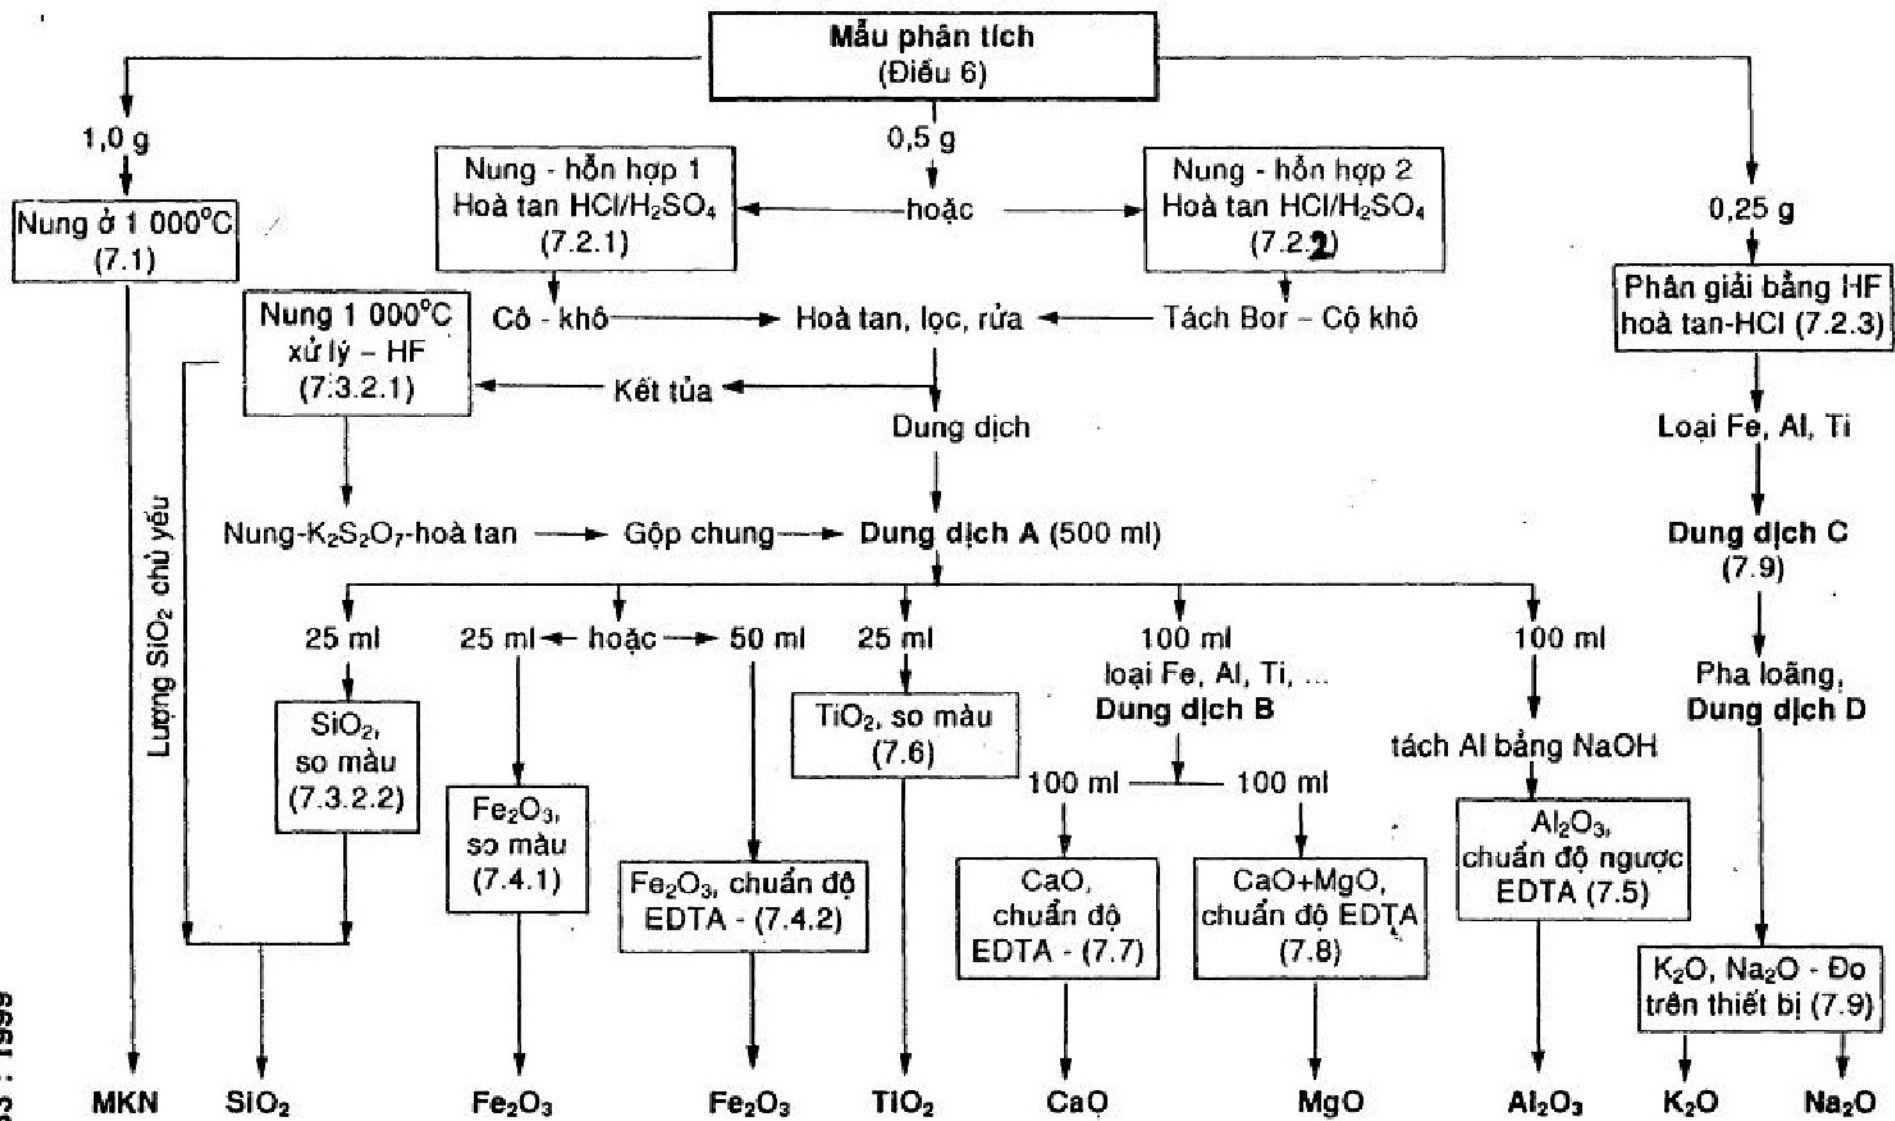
Mẫu phân tích
(Điều 6)

1,0 g

0,5 g

0,25 g

Nung ở 1 000°C
(7.1)

Nung - hỗn hợp 1
Hoà tan HCl/$H_2SO_4$
(7.2.1)

hoặc

Nung - hỗn hợp 2
Hoà tan HCl/$H_2SO_4$
(7.2.2)

Phân giải bằng HF
hoà tan-HCl (7.2.3)

Nung 1 000°C
xử lý – HF
(7.3.2.1)

Cô - khô

Hoà tan, lọc, rửa

Tách Bor – Cộ khô

Kết tủa

Dung dịch

Loại Fe, Al, Ti

Lượng $SiO_2$ chủ yếu

Nung-$K_2S_2O_7$-hoà tan

Gộp chung

Dung dịch A (500 ml)

Dung dịch C
(7.9)

25 ml

25 ml

hoặc

50 ml

25 ml

100 ml
loại Fe, Al, Ti, ...
Dung dịch B

100 ml

Pha loãng,
Dung dịch D

$SiO_2$,
so màu
(7.3.2.2)

$TiO_2$, so màu
(7.6)

tách Al bằng NaOH

100 ml

100 ml

$Fe_2O_3$,
so màu
(7.4.1)

$Fe_2O_3$, chuẩn độ
EDTA - (7.4.2)

CaO,
chuẩn độ
EDTA - (7.7)

CaO+MgO,
chuẩn độ EDTA
(7.8)

$Al_2O_3$,
chuẩn độ ngược
EDTA (7.5)

$K_2O$, $Na_2O$ - Đo
trên thiết bị (7.9)

MKN

$SiO_2$

$Fe_2O_3$

$Fe_2O_3$

$TiO_2$

CaO

MgO

$Al_2O_3$

$K_2O$

$Na_2O$

2 : 1999